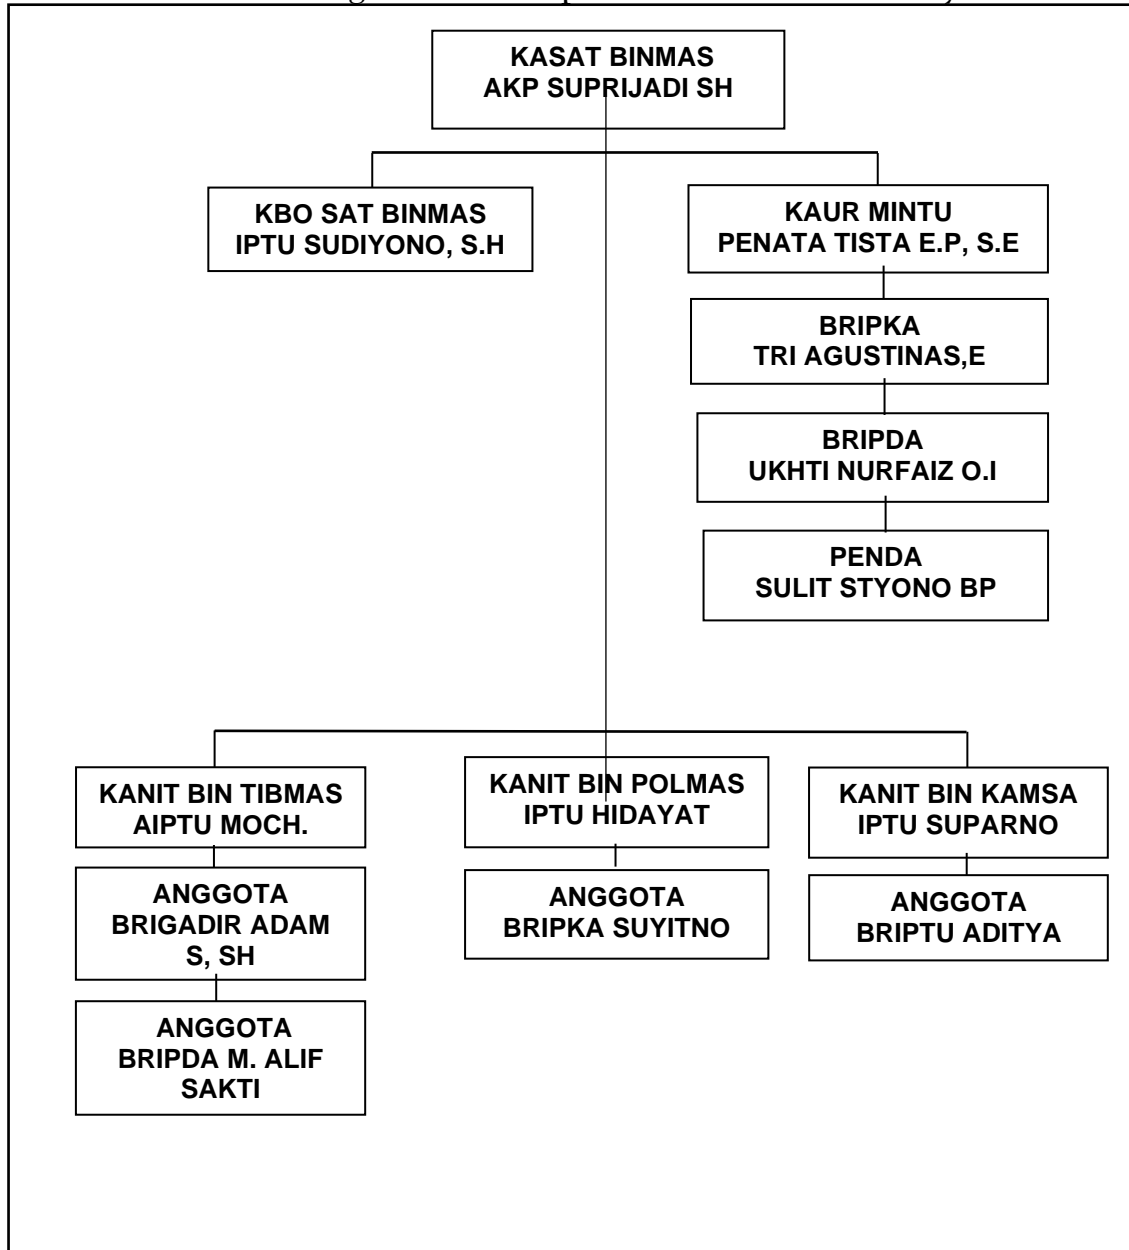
KASAT BINMAS
AKP SUPRIJADI SH

KBO SAT BINMAS
IPTU SUDIYONO, S.H

KAUR MINTU
PENATA TISTA E.P, S.E

BRIPKA
TRI AGUSTINAS,E

BRIPDA
UKHTI NURFAIZ O.I

PENDA
SULIT STYONO BP

KANIT BIN TIBMAS
AIPTU MOCH.

ANGGOTA
BRIGADIR ADAM
S, SH

ANGGOTA
BRIPDA M. ALIF
SAKTI

KANIT BIN POLMAS
IPTU HIDAYAT

ANGGOTA
BRIPKA SUYITNO

KANIT BIN KAMSA
IPTU SUPARNO

ANGGOTA
BRIPTU ADITYA